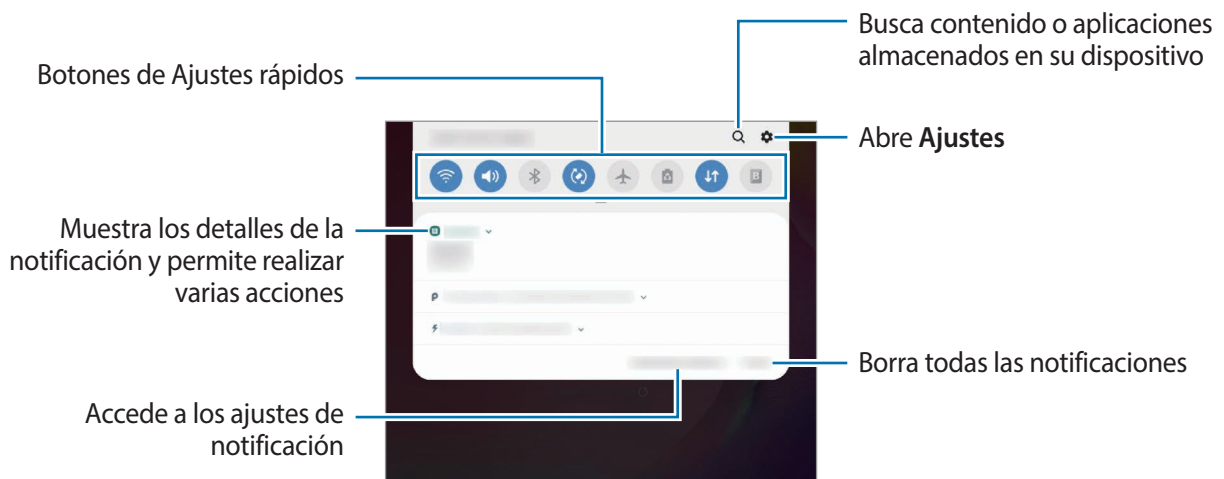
Busca contenido o aplicaciones almacenados en su dispositivo

Botones de Ajustes rápidos

Abre **Ajustes**

Muestra los detalles de la notificación y permite realizar varias acciones

Borra todas las notificaciones

Accede a los ajustes de notificación